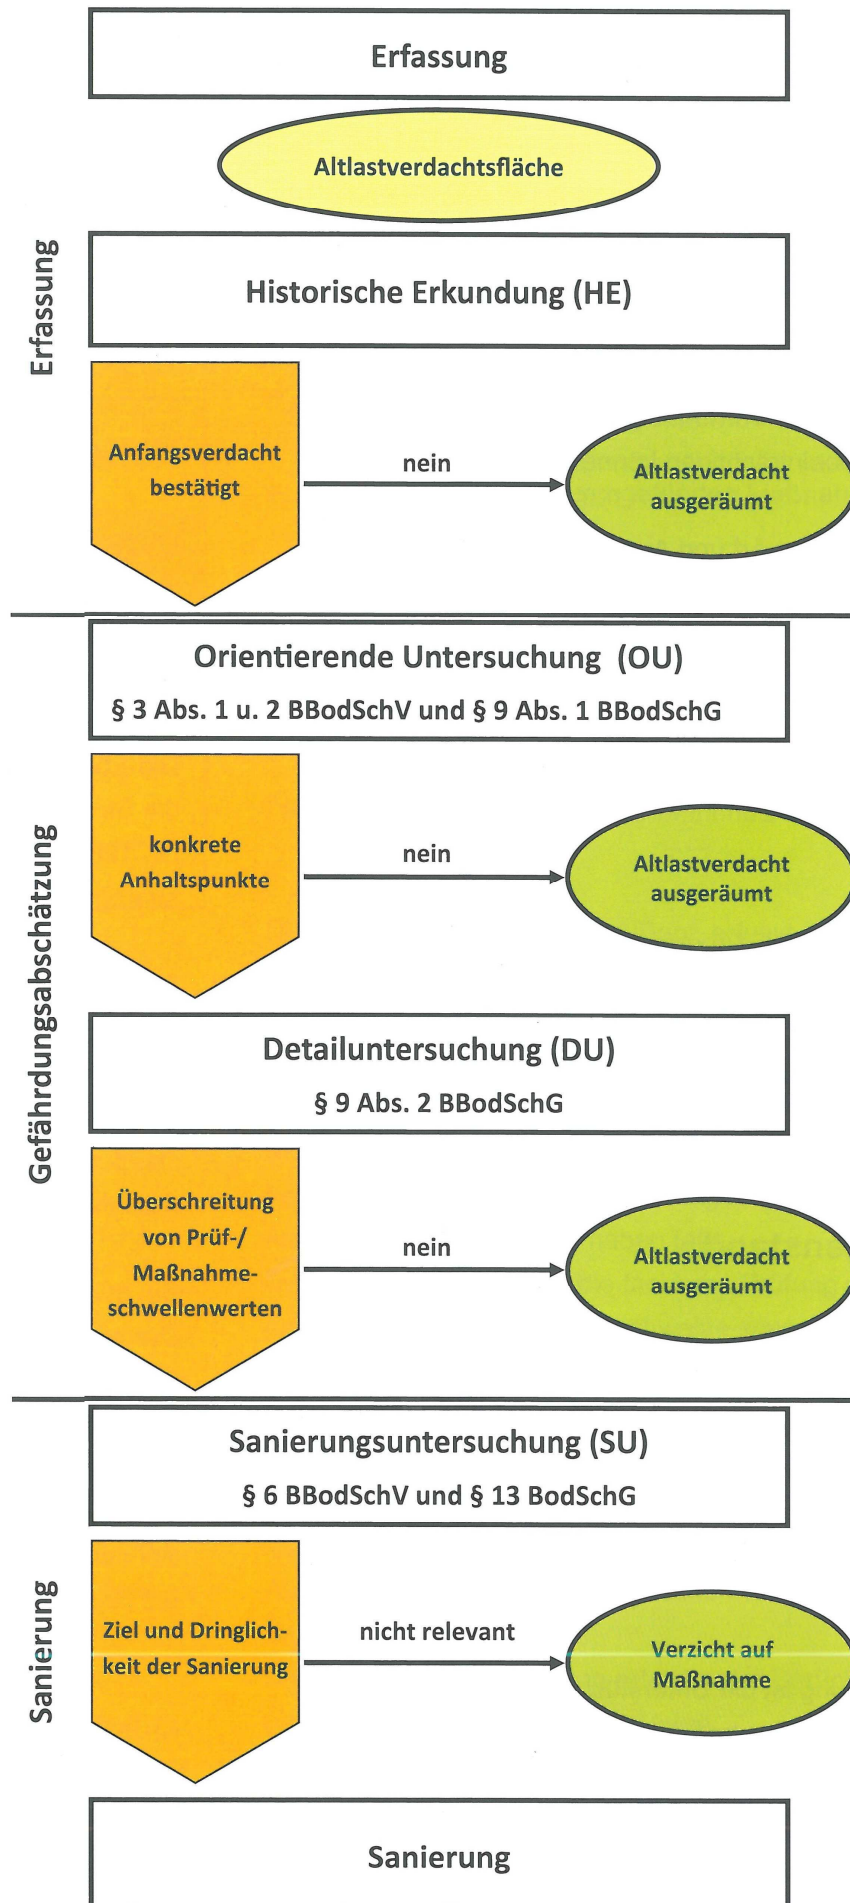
Erfassung

Altlastverdachtsfläche

Erfassung

Historische Erkundung (HE)

Anfangsverdacht bestätigt

nein

Altlastverdacht ausgeräumt

Orientierende Untersuchung (OU)

§ 3 Abs. 1 u. 2 BBodSchV und § 9 Abs. 1 BBodSchG

Gefährdungsabschätzung

konkrete Anhaltspunkte

nein

Altlastverdacht ausgeräumt

Detailuntersuchung (DU)

§ 9 Abs. 2 BBodSchG

Überschreitung von Prüf-/ Maßnahmeschwellenwerten

nein

Altlastverdacht ausgeräumt

Sanierungsuntersuchung (SU)

§ 6 BBodSchV und § 13 BodSchG

Sanierung

Ziel und Dringlichkeit der Sanierung

nicht relevant

Verzicht auf Maßnahme

Sanierung